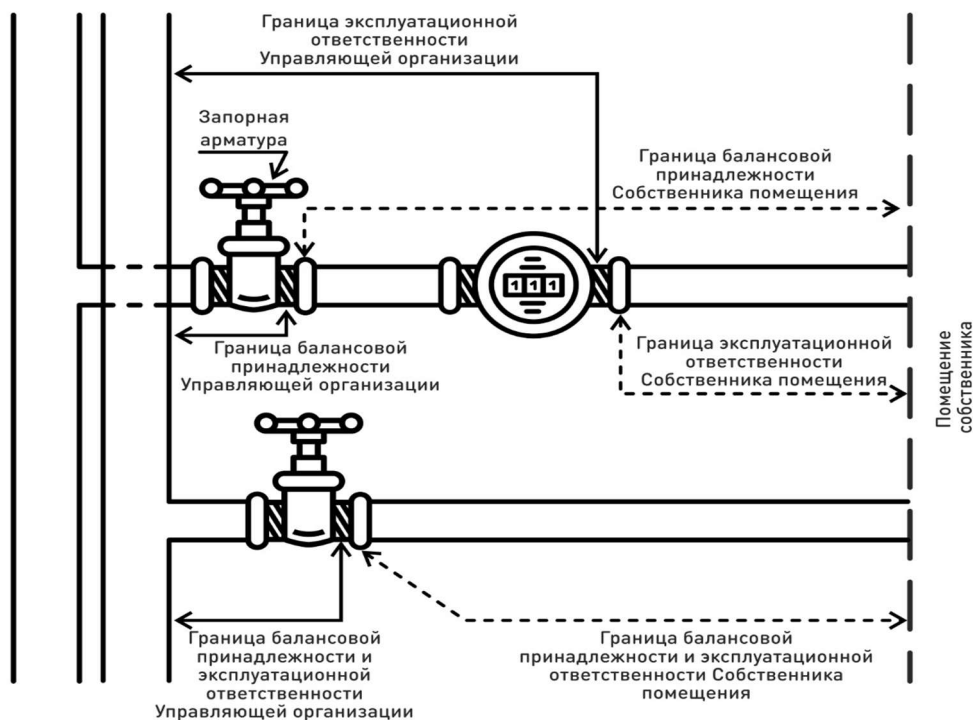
Граница эксплуатационной ответственности Управляющей организации

Запорная арматура

Граница балансовой принадлежности Собственника помещения

111

Граница балансовой принадлежности Управляющей организации

Граница эксплуатационной ответственности Собственника помещения

Помещение собственника

Граница балансовой принадлежности и эксплуатационной ответственности Управляющей организации

Граница балансовой принадлежности и эксплуатационной ответственности Собственника помещения